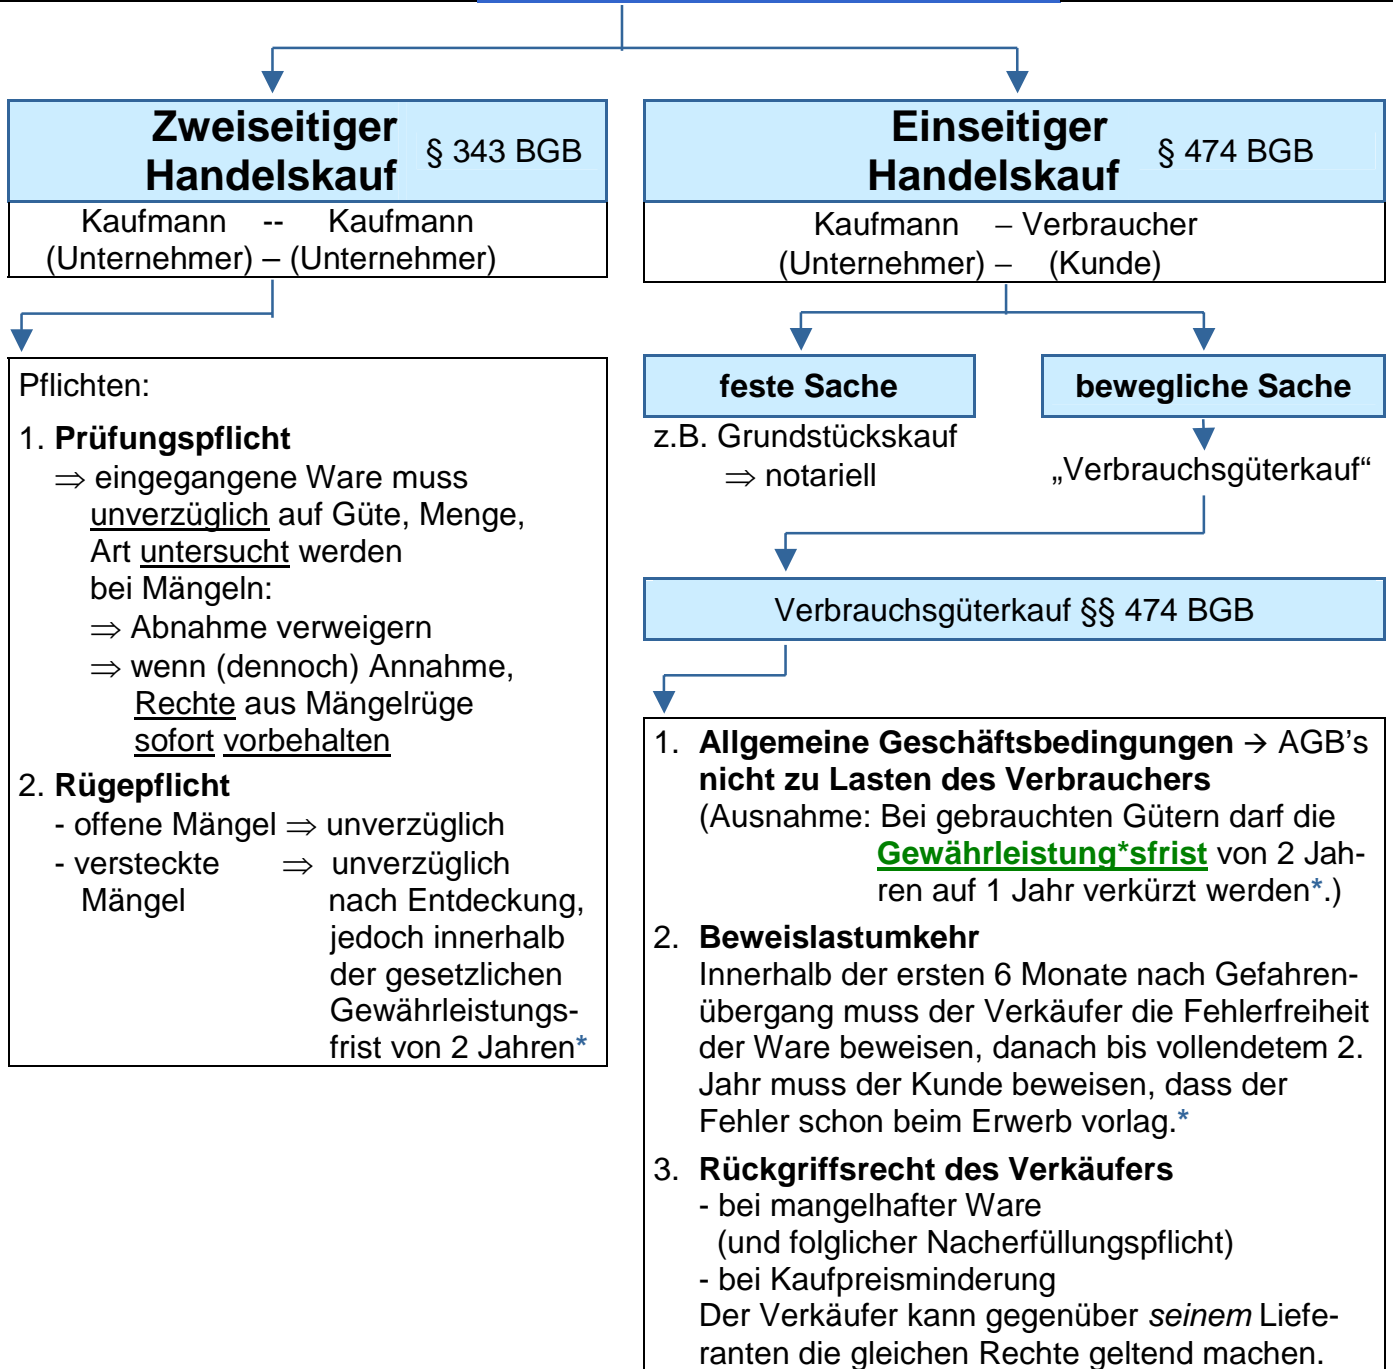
Zweiseitiger Handelskauf § 343 BGB

Kaufmann -- Kaufmann
(Unternehmer) – (Unternehmer)

Pflichten:

1. **Prüfungspflicht**
$\Rightarrow$ eingegangene Ware muss unverzüglich auf Güte, Menge, Art untersucht werden
bei Mängeln:
$\Rightarrow$ Abnahme verweigern
$\Rightarrow$ wenn (dennoch) Annahme, Rechte aus Mängelrüge sofort vorbehalten

2. **Rügepflicht**
- offene Mängel $\Rightarrow$ unverzüglich
- versteckte Mängel $\Rightarrow$ unverzüglich nach Entdeckung, jedoch innerhalb der gesetzlichen Gewährleistungsfrist von 2 Jahren*

Einseitiger Handelskauf § 474 BGB

Kaufmann – Verbraucher
(Unternehmer) – (Kunde)

feste Sache

z.B. Grundstückskauf
$\Rightarrow$ notariell

bewegliche Sache

„Verbrauchsgüterkauf“

Verbrauchsgüterkauf §§ 474 BGB

1. **Allgemeine Geschäftsbedingungen** → AGB’s **nicht zu Lasten des Verbrauchers**
(Ausnahme: Bei gebrauchten Gütern darf die Gewährleistung*sfrist von 2 Jahren auf 1 Jahr verkürzt werden*.)

2. **Beweislastumkehr**
Innerhalb der ersten 6 Monate nach Gefahrenübergang muss der Verkäufer die Fehlerfreiheit der Ware beweisen, danach bis vollendetem 2. Jahr muss der Kunde beweisen, dass der Fehler schon beim Erwerb vorlag.*

3. **Rückgriffsrecht des Verkäufers**
- bei mangelhafter Ware
(und folglicher Nacherfüllungspflicht)
- bei Kaufpreisminderung
Der Verkäufer kann gegenüber *seinem* Lieferanten die gleichen Rechte geltend machen.